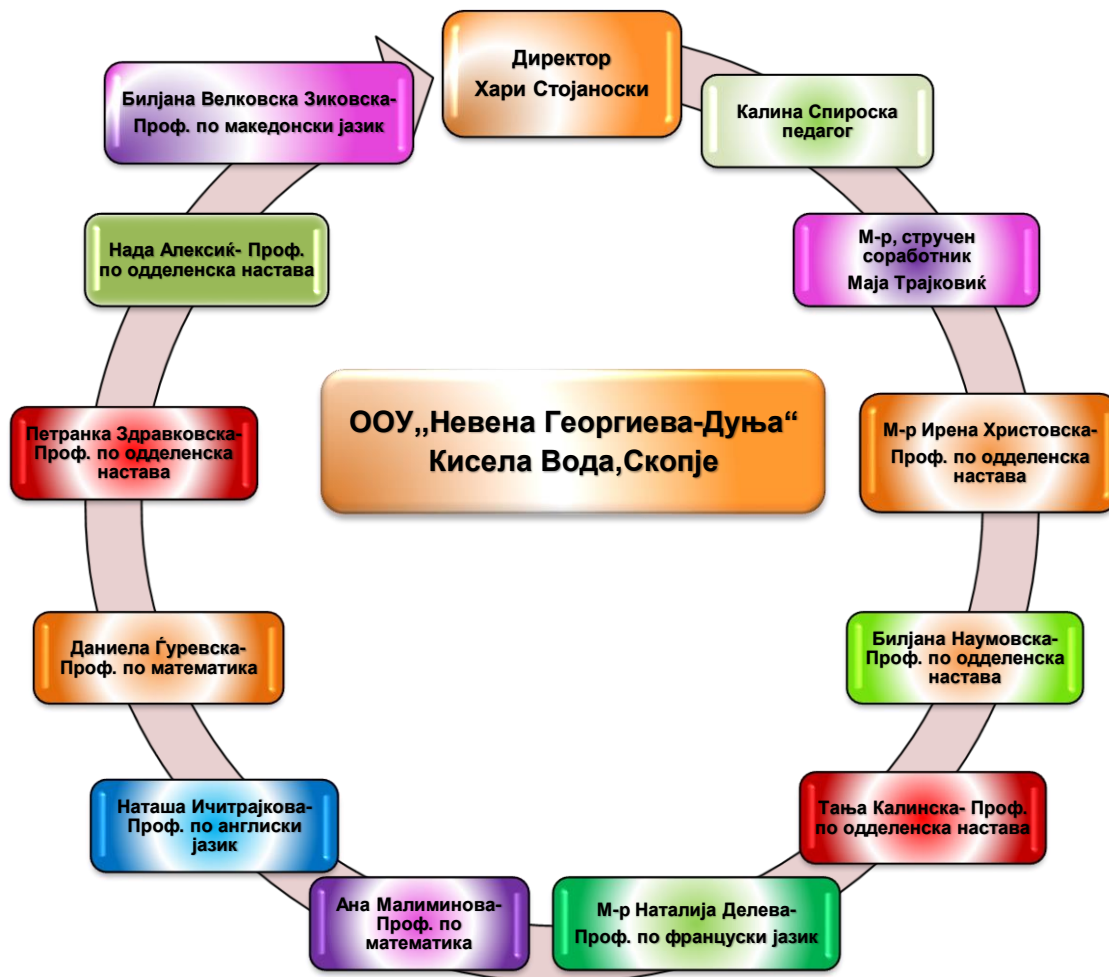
ООУ„Невена Георгиева-Дуња“ Кисела Вода,Скопје

Директор Хари Стојаноски

Калина Спироска педагог

М-р, стручен соработник Маја Трајковиќ

М-р Ирена Христовска-Проф. по одделенска настава

Билјана Наумовска-Проф. по одделенска настава

Тања Калинска- Проф. по одделенска настава

М-р Наталија Делева-Проф. по француски јазик

Ана Малиминова-Проф. по математика

Наташа Ичитрајкова-Проф. по англиски јазик

Даниела Ѓуревска-Проф. по математика

Петранка Здравковска-Проф. по одделенска настава

Нада Алексиќ- Проф. по одделенска настава

Билјана Велковска Зиковска-Проф. по македонски јазик